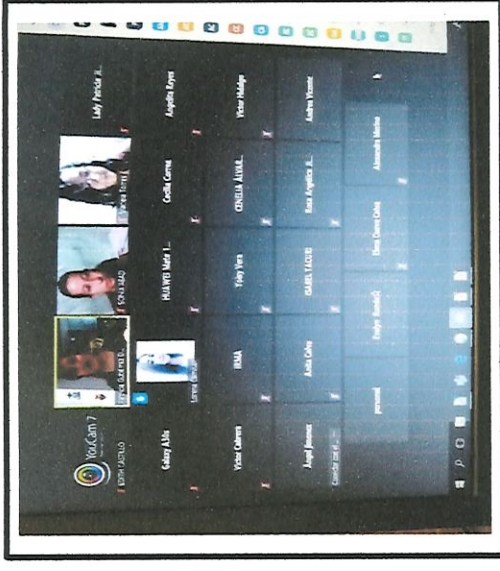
YouCam 7

EDITH CASTILLO

Galaxy A10s

Victor Cabrera

Angel Jimenez

SONIA PRADO

HUAWEI Mate 1...

Cecilia Correa

Angelita Reyes

Lady Patricia V...

IRMA

Yoley Vera

CENELIA ALVAR...

Victor Hidalgo

Anita Calvo

ISABEL FALCON

Rosa Angelica A...

Andrea Vicente

personal

Evelyn Rosado

Elva Elena Calvo

Alexandra Medina